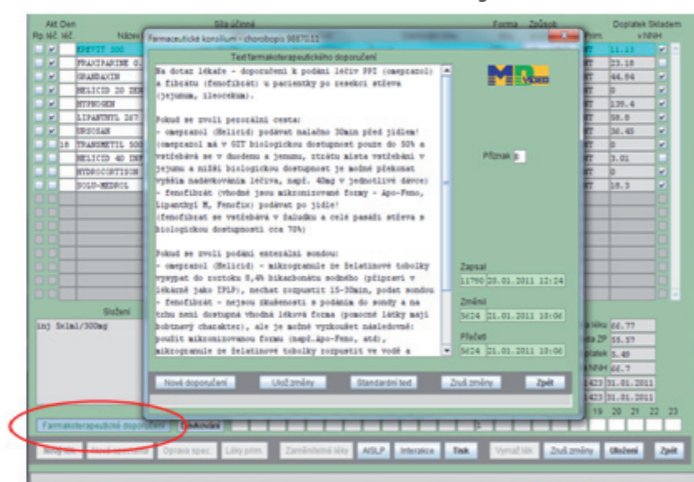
Akt Den
Rp. lék. lékč.
Název
Síla účinné
Forma Způsob
Doplatek Skladem
v NNH

Farmaceutické konsilium - chorobopis 98870.11
Text farmakoterapeutického doporučení

Na dotaz lékaře - doporučení k podání léčiv PPI (omeprazol) a fibrátu (fenofibrát) u pacientky po resekci střeva (jejunum, ileocékum).

Pokud se zvolí perorální cesta:
- omeprazol (Helicid) podávat nalačno 30min před jídlem! (omeprazol má v GIT biologickou dostupnost pouze do 50% a vstřebává se v duodenu a jejunu, ztrátu místa vstřebání v jejunu a nižší biologickou dostupnost je možné překonat vyšším nadávkováním léčiva, např. 40mg v jednotlivé dávce)
- fenofibrát (vhodné jsou mikronizované formy - Apo-Feno, Lipanthyl M, Fenofix) podávat po jídle! (fenofibrát se vstřebává v žaludku a celé pasáži střeva s biologickou dostupností cca 70%)

Pokud se zvolí podání enterální sondou:
- omeprazol (Helicid) - mikropelety se želatinové tobolky vysypat do roztoku 8,4% hikarbonátu sodného (připraví v lékárně jako IPLP), nechat rozpustit 15-30min, podat sondou
- fenofibrát - nejsou zkušenosti s podáním do sondy a na trhu není dostupná vhodná léková forma (pomocné látky mají lobotnavý charakter), ale je možné vyzkoušet následovně: použít mikronizovanou formu (např. Apo-Feno, atd), mikropelety ze želatinové tobolky rozpustit ve vodě a

Příznak

Zapsal
11790 20.01.2011 12:24
Změnil
5624 21.01.2011 10:06
Přečetl
5624 21.01.2011 10:06

Nové doporučení | Ulož změny | Standardní text | Zruš změny | Zpět

KREVIT 300
FRAXIPARINE 0
GRANDAXIN
HELICID 20 ZEN
HYPNOGEN
LIPANTHYL 267
UNUSAN
TRANSMETIL 500
HELICID 40 INF
HYDROCORTISON
SOLU-MEDROL

11.13
23.18
44.64
0
139.4
58.8
36.45
0
3.01
0
18.3

Složení
inj 5x1ml/300mg

66.77
55.57
5.45
0
31.01.2011
31.01.2011

19 20 21 22 23

Farmakoterapeutické doporučení | Dokumentace

Změnit lék | Oprava spec. | Léky prim. | Zaměnitelné léky | AISLP | Interakce | Tisk | Vymaž lék | Zruš změny | Uložení | Zpět